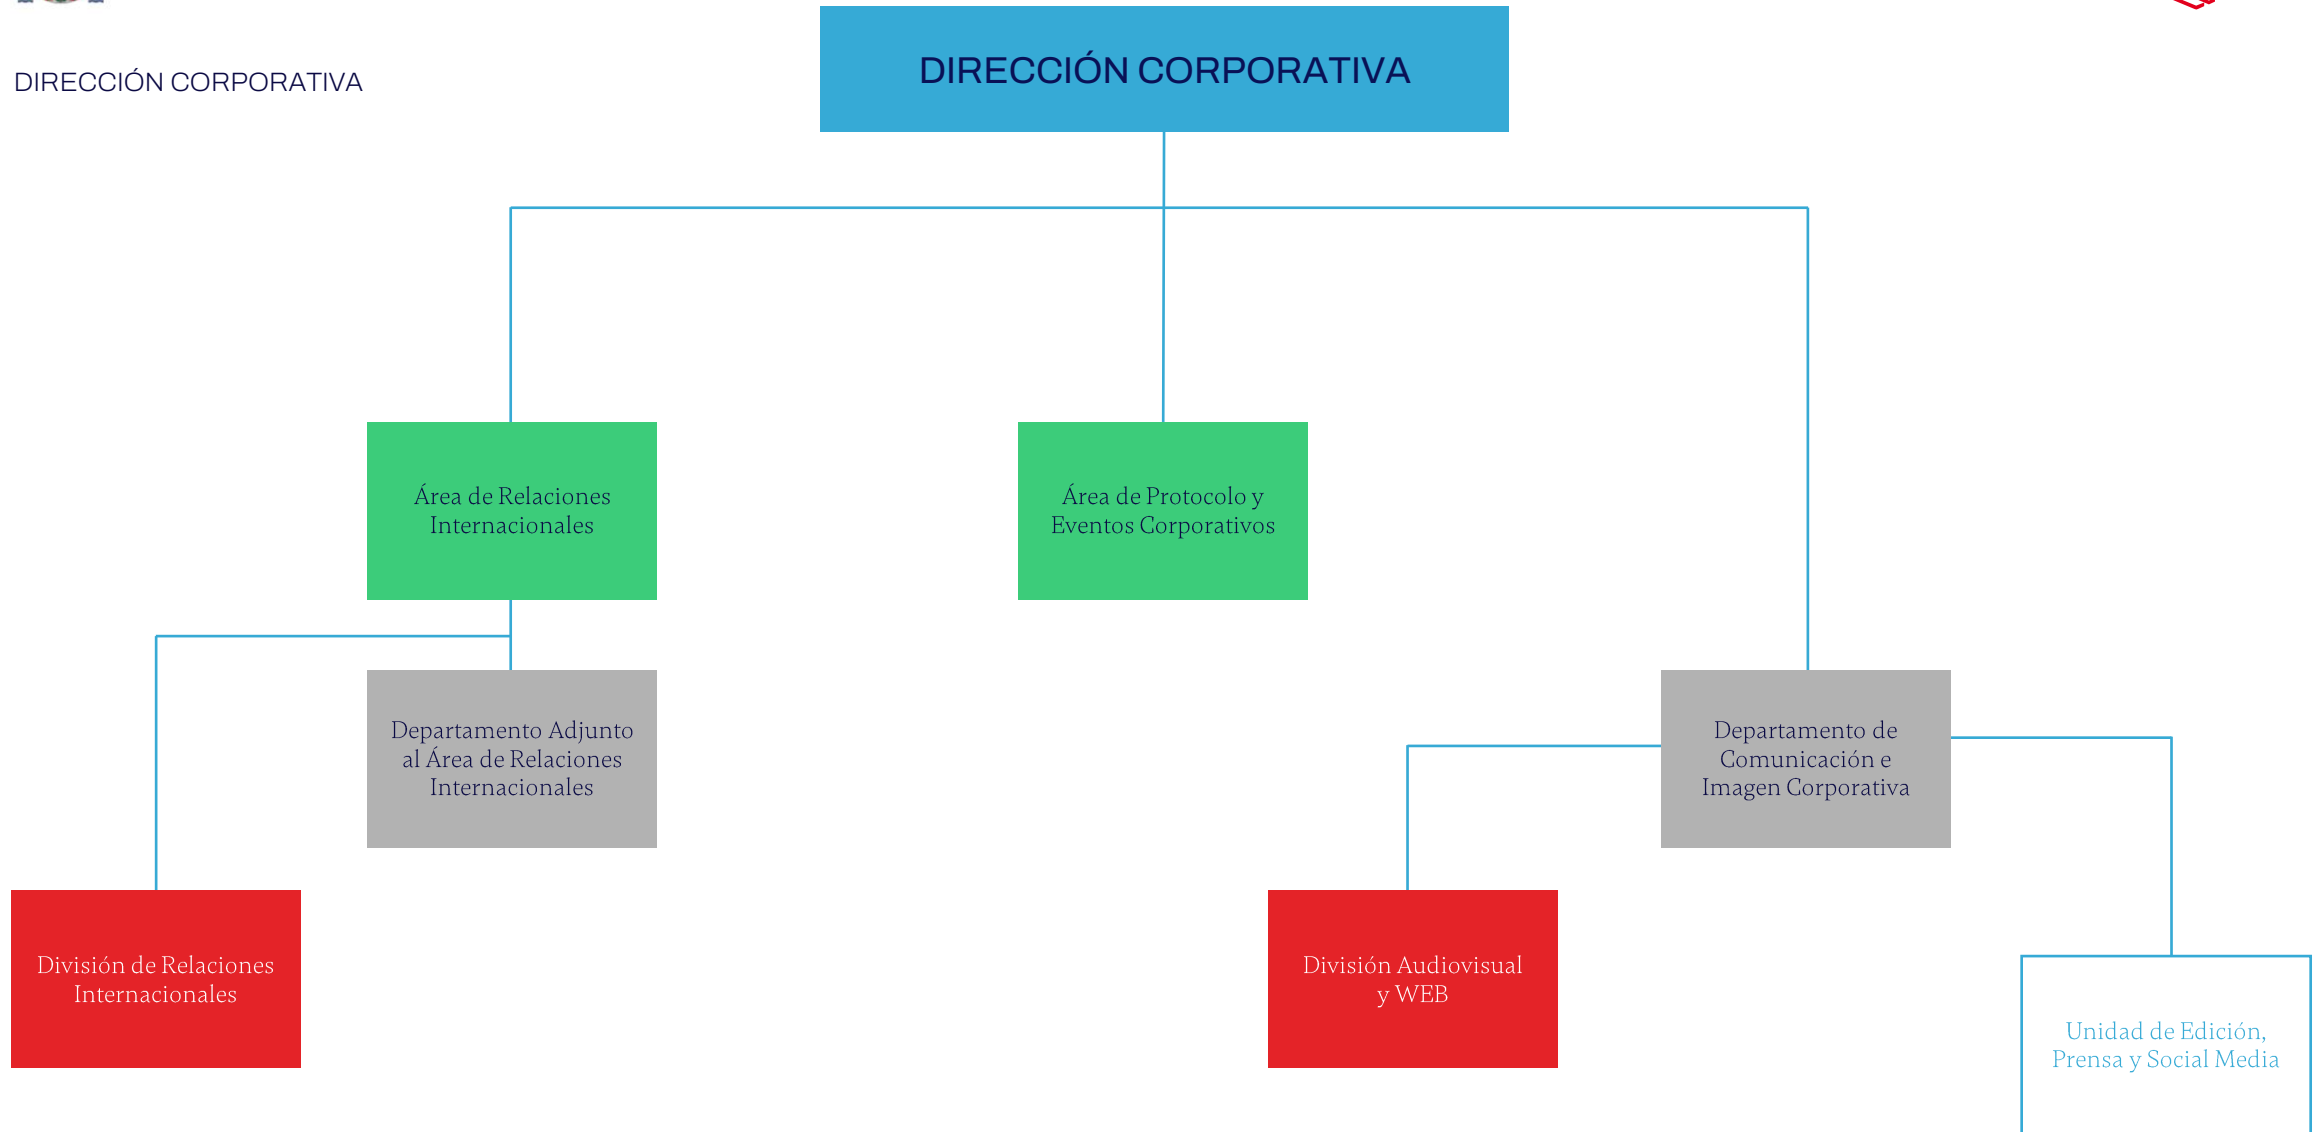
DIRECCIÓN CORPORATIVA

DIRECCIÓN CORPORATIVA

Área de Relaciones Internacionales

Área de Protocolo y Eventos Corporativos

Departamento Adjunto al Área de Relaciones Internacionales

Departamento de Comunicación e Imagen Corporativa

División de Relaciones Internacionales

División Audiovisual y WEB

Unidad de Edición, Prensa y Social Media